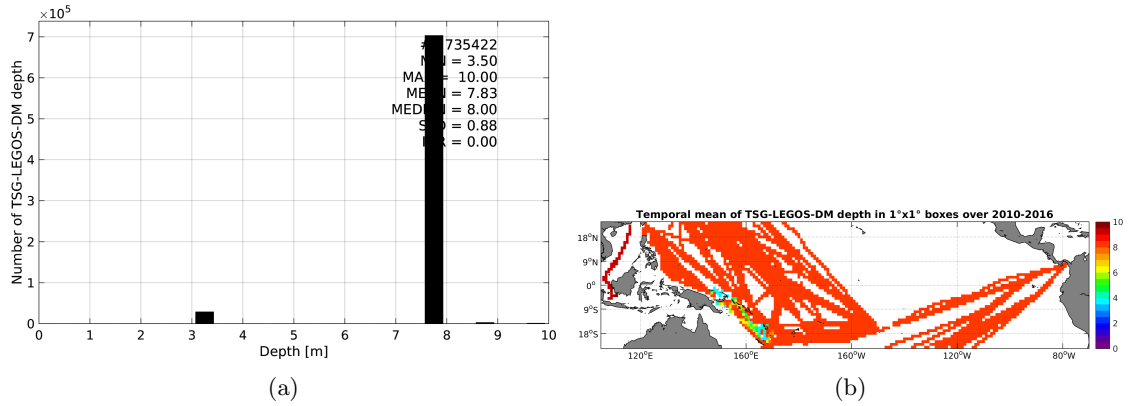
$\times 10^5$

Number of TSG-LEGOS-DM depth

7
6
5
4
3
2
1
0

#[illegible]735422
M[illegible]N = 3.50
MA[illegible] = 10.00
ME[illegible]N = 7.83
MED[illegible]N = 8.00
S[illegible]D = 0.88
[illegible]R = 0.00

0 1 2 3 4 5 6 7 8 9 10

Depth [m]

(a)

Temporal mean of TSG-LEGOS-DM depth in 1°x1° boxes over 2010-2016

18°N
9°N
0°
9°S
18°S

120°E 160°E 160°W 120°W 80°W

10
8
6
4
2
0

(b)